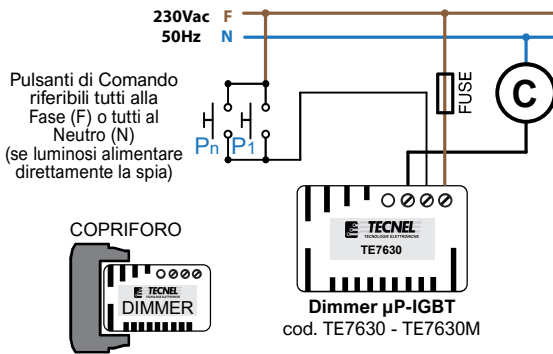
230Vac F
50Hz N

Pulsanti di Comando riferibili tutti alla Fase (F) o tutti al Neutro (N) (se luminosi alimentare direttamente la spia)

Pn P1

FUSE

C

TECNEL
TECNOLOGIE ELETTRONICHE
TE7630

Dimmer µP-IGBT
cod. TE7630 - TE7630M

COPRIFORO

TECNEL
TECNOLOGIE ELETTRONICHE
DIMMER